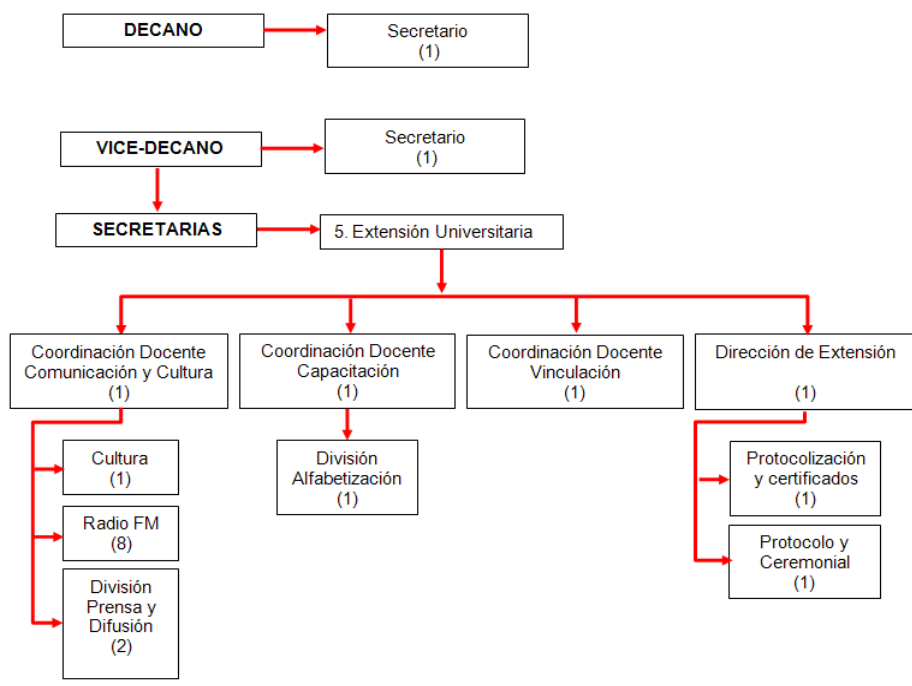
DECANO

Secretario
(1)

VICE-DECANO

Secretario
(1)

SECRETARIAS

5. Extensión Universitaria

Coordinación Docente Comunicación y Cultura
(1)

Coordinación Docente Capacitación
(1)

Coordinación Docente Vinculación
(1)

Dirección de Extensión
(1)

Cultura
(1)

Radio FM
(8)

División Prensa y Difusión
(2)

División Alfabetización
(1)

Protocolización y certificados
(1)

Protocolo y Ceremonial
(1)